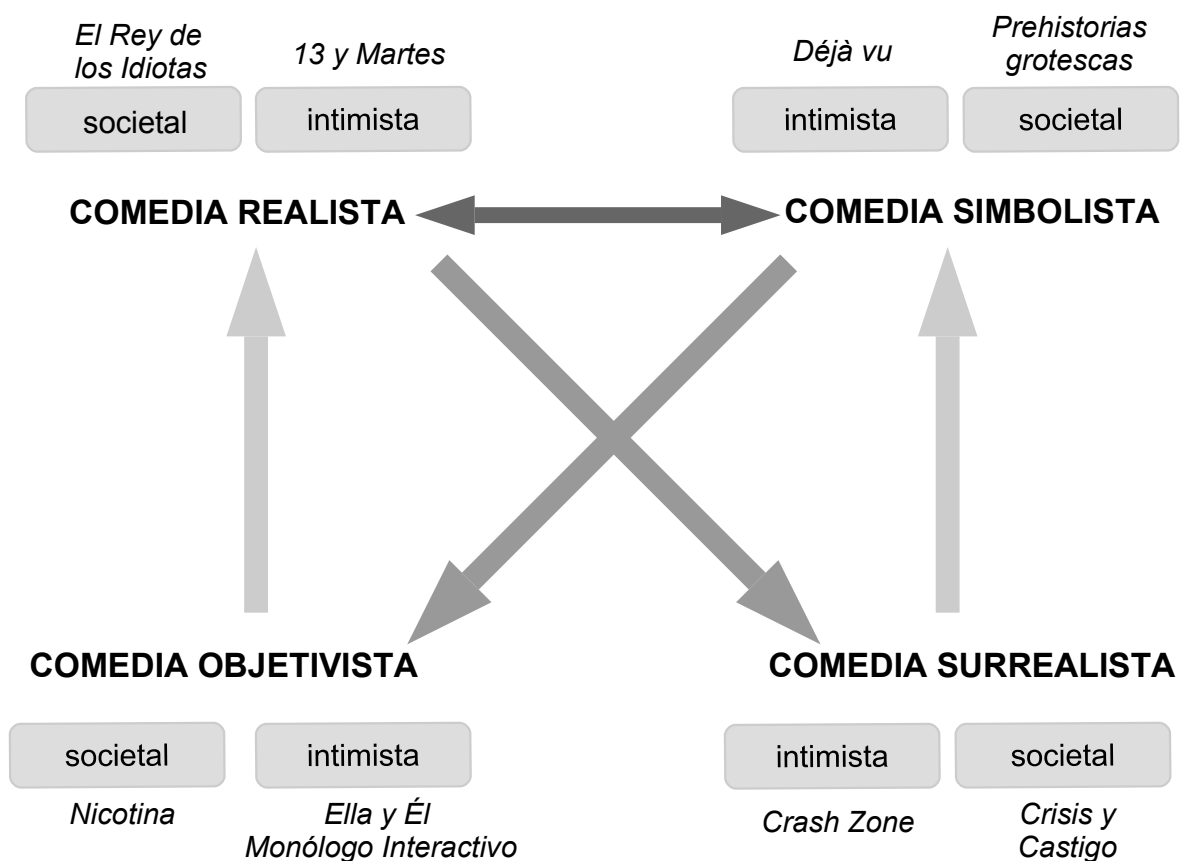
El Rey de los Idiotas

societal

13 y Martes

intimista

Déjà vu

intimista

Prehistorias grotescas

societal

COMEDIA REALISTA

COMEDIA SIMBOLISTA

COMEDIA OBJETIVISTA

COMEDIA SURREALISTA

societal

Nicotina

intimista

Ella y Él
Monólogo Interactivo

intimista

Crash Zone

societal

Crisis y Castigo